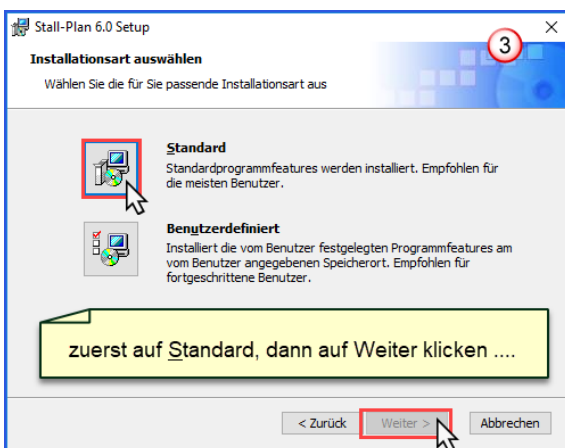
Stall-Plan 6.0 Setup

Installationsart auswählen

Wählen Sie die für Sie passende Installationsart aus

3

Standard

Standardprogrammfeatures werden installiert. Empfohlen für die meisten Benutzer.

Benutzerdefiniert

Installiert die vom Benutzer festgelegten Programmfeatures am vom Benutzer angegebenen Speicherort. Empfohlen für fortgeschrittene Benutzer.

zuerst auf Standard, dann auf Weiter klicken ....

< Zurück

Weiter >

Abbrechen